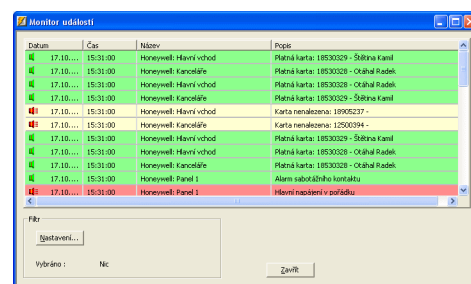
Monitor událostí

| Datum | Čas | Název | Popis |
|---|---|---|---|
| 17.10.... | 15:31:00 | Honeywell: Hlavní vchod | Platná karta: 18530329 - Štětina Kamil |
| 17.10.... | 15:31:00 | Honeywell: Kanceláře | Platná karta: 18530328 - Otáhal Radek |
| 17.10.... | 15:31:00 | Honeywell: Hlavní vchod | Platná karta: 18530328 - Otáhal Radek |
| 17.10.... | 15:31:00 | Honeywell: Kanceláře | Platná karta: 18530329 - Štětina Kamil |
| 17.10.... | 15:31:00 | Honeywell: Hlavní vchod | Karta nenalezena: 18905237 - |
| 17.10.... | 15:31:00 | Honeywell: Kanceláře | Karta nenalezena: 12500394 - |
| 17.10.... | 15:31:00 | Honeywell: Hlavní vchod | Platná karta: 18530329 - Štětina Kamil |
| 17.10.... | 15:31:00 | Honeywell: Hlavní vchod | Platná karta: 18530328 - Otáhal Radek |
| 17.10.... | 15:31:00 | Honeywell: Kanceláře | Platná karta: 18530328 - Otáhal Radek |
| 17.10.... | 15:31:00 | Honeywell: Panel 1 | Alarm sabotážního kontaktu |
| 17.10.... | 15:31:00 | Honeywell: Panel 1 | Hlavní napájení v pořádku |

Filtr
Nastavení...
Vybráno : Nic
Zavřít